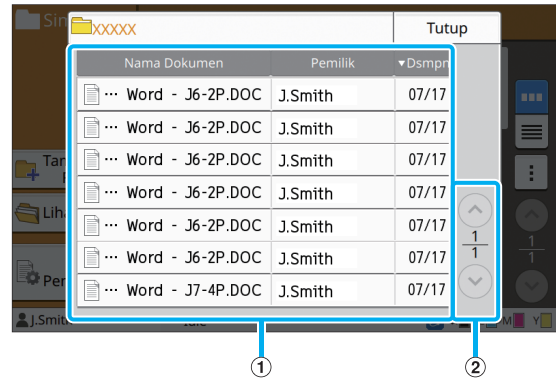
Sim

XXXXX

Tutup

| Nama Dokumen | Pemilik | ▾Dsmpn |
|---|---|---|
| ··· Word - J6-2P.DOC | J.Smith | 07/17 |
| ··· Word - J6-2P.DOC | J.Smith | 07/17 |
| ··· Word - J6-2P.DOC | J.Smith | 07/17 |
| ··· Word - J6-2P.DOC | J.Smith | 07/17 |
| ··· Word - J6-2P.DOC | J.Smith | 07/17 |
| ··· Word - J6-2P.DOC | J.Smith | 07/17 |
| ··· Word - J7-4P.DOC | J.Smith | 07/17 |

$\frac{1}{1}$

Tan

Liha

Per

J.Smit

Idle

$\frac{1}{1}$

M Y

①

②